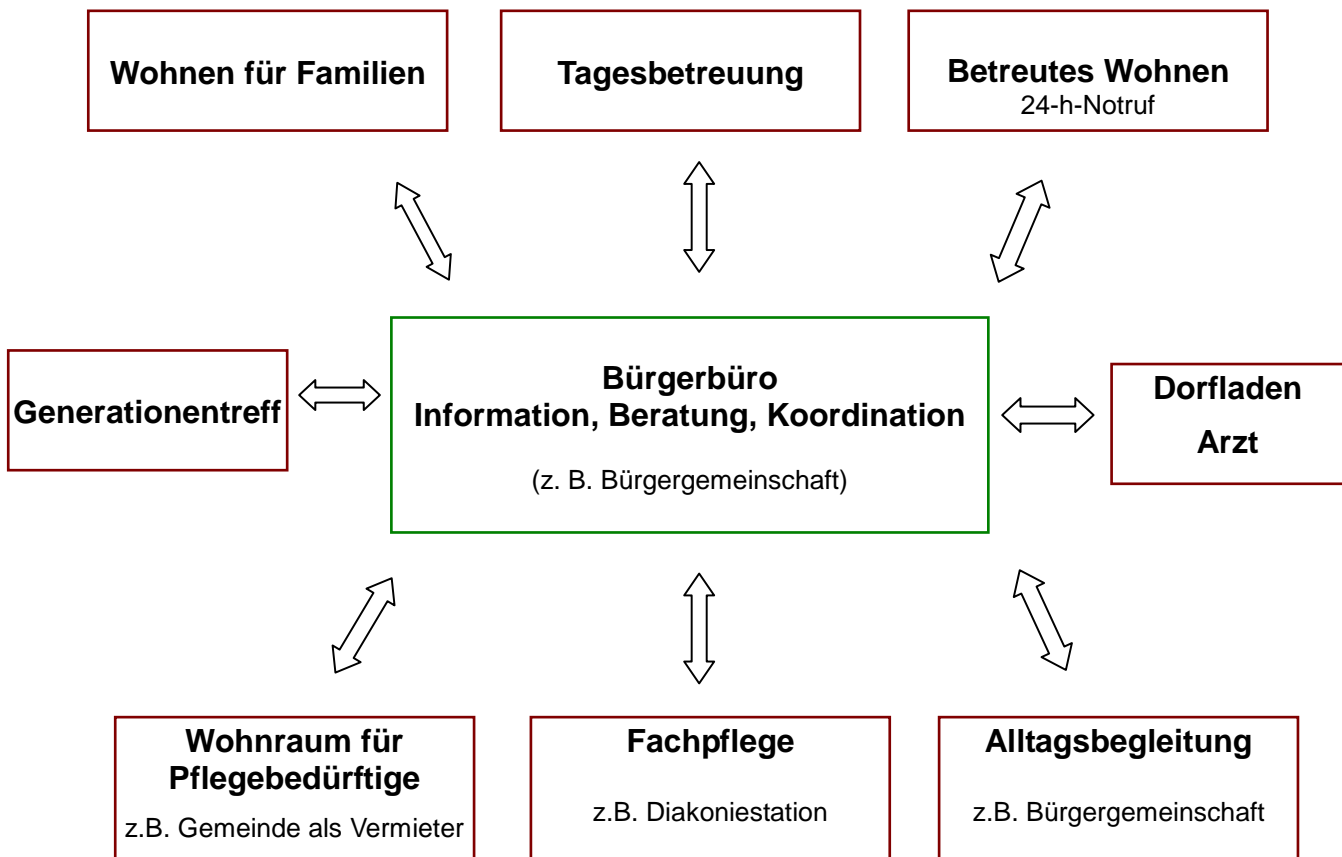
Wohnen für Familien

Tagesbetreuung

Betreutes Wohnen
24-h-Notruf

Generationentreff

Bürgerbüro
Information, Beratung, Koordination

(z. B. Bürgergemeinschaft)

Dorfladen

Arzt

Wohnraum für Pflegebedürftige

z.B. Gemeinde als Vermieter

Fachpflege

z.B. Diakoniestation

Alltagsbegleitung

z.B. Bürgergemeinschaft